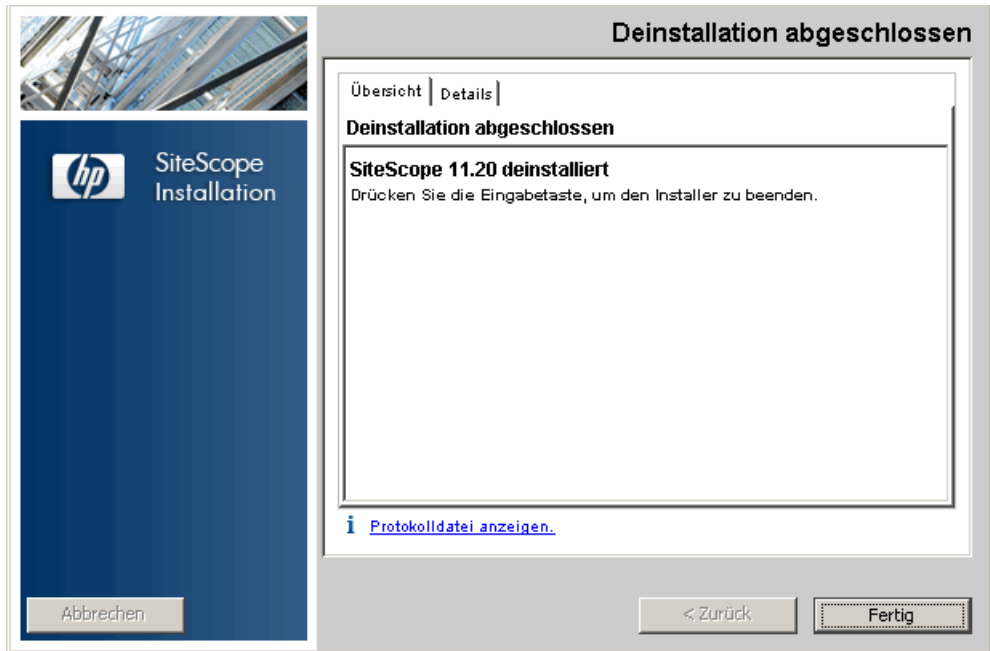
Deinstallation abgeschlossen

hp

SiteScope Installation

Übersicht | Details

Deinstallation abgeschlossen

SiteScope 11.20 deinstalliert

Drücken Sie die Eingabetaste, um den Installer zu beenden.

i Protokolldatei anzeigen.

Abbrechen

< Zurück

Fertig